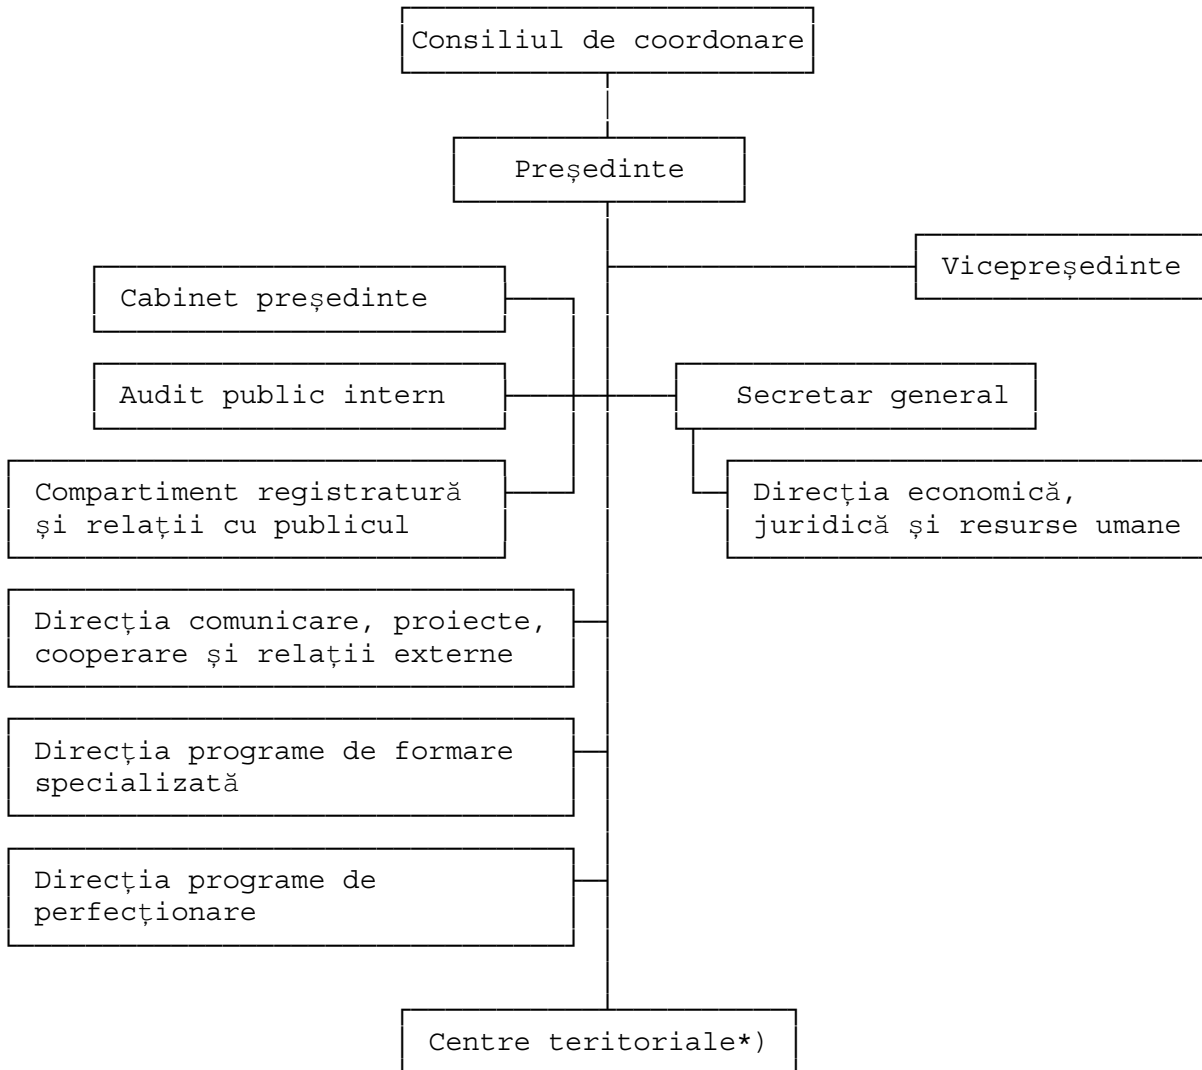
Consiliul de coordonare

Președinte

Vicepreședinte

Cabinet președinte

Audit public intern

Secretar general

Compartiment registratură și relații cu publicul

Direcția economică, juridică și resurse umane

Direcția comunicare, proiecte, cooperare și relații externe

Direcția programe de formare specializată

Direcția programe de perfecționare

Centre teritoriale*)